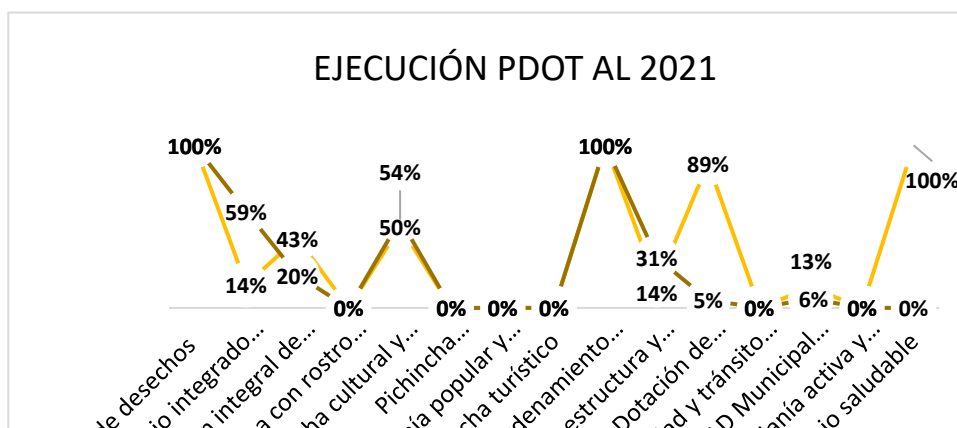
EJECUCIÓN PDOT AL 2021

100%
59%
14%
43%
20%
0%
54%
50%
0%
0%
0%
100%
31%
14%
89%
5%
0%
13%
6%
0%
0%
100%

de desechos
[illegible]io integrado...
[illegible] integral de...
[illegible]a con rostro...
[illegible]ba cultural y...
Pichincha...
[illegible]ía popular y...
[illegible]cha turístico
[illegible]denamiento...
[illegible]estructura y...
Dotación de...
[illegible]ad y tránsito...
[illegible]D Municipal...
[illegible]anía activa y...
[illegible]io saludable